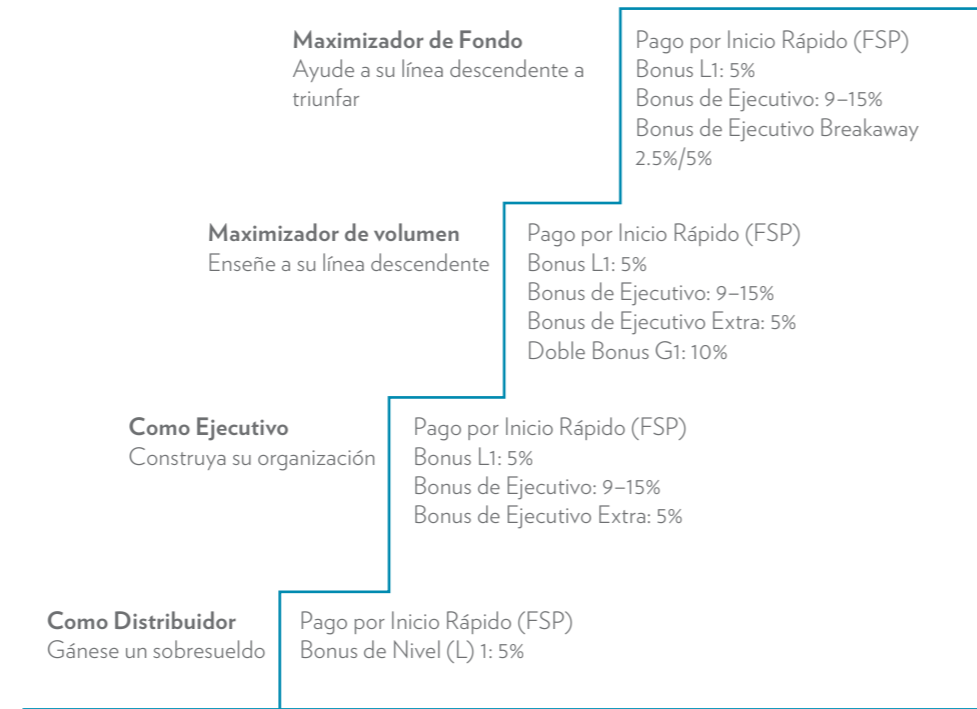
**Maximizador de Fondo**
Ayude a su línea descendente a triunfar

Pago por Inicio Rápido (FSP)
Bonus L1: 5%
Bonus de Ejecutivo: 9–15%
Bonus de Ejecutivo Breakaway 2.5%/5%

**Maximizador de volumen**
Enseñe a su línea descendente

Pago por Inicio Rápido (FSP)
Bonus L1: 5%
Bonus de Ejecutivo: 9–15%
Bonus de Ejecutivo Extra: 5%
Doble Bonus G1: 10%

**Como Ejecutivo**
Construya su organización

Pago por Inicio Rápido (FSP)
Bonus L1: 5%
Bonus de Ejecutivo: 9–15%
Bonus de Ejecutivo Extra: 5%

**Como Distribuidor**
Gánese un sobresueldo

Pago por Inicio Rápido (FSP)
Bonus de Nivel (L) 1: 5%